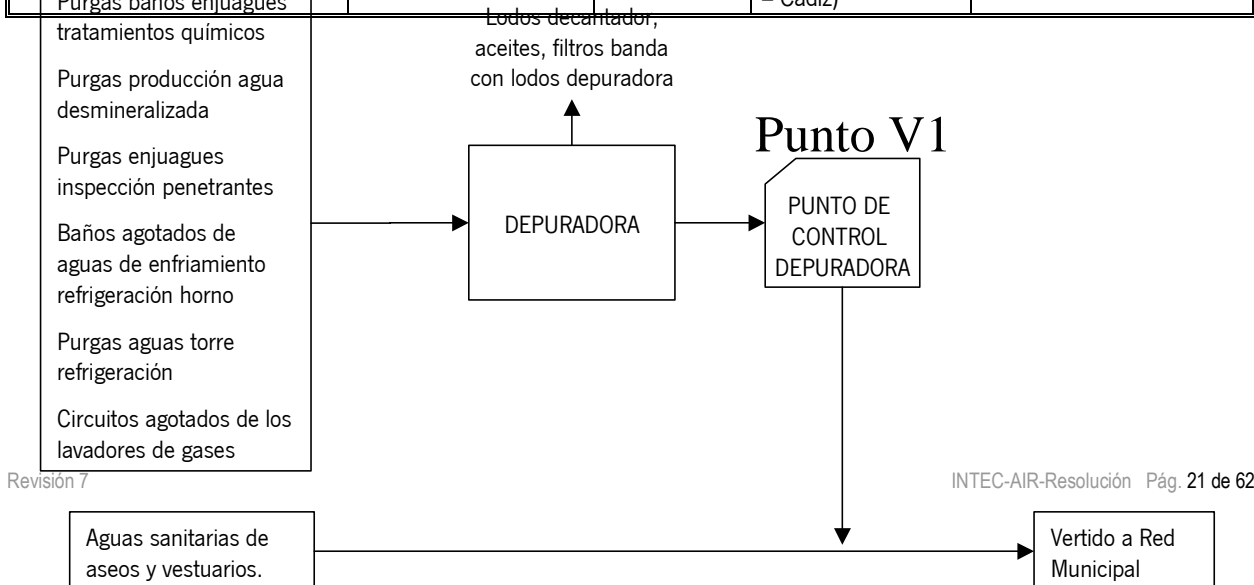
Purgas baños enjuagues tratamientos químicos

– Cádiz)

Purgas producción agua desmineralizada

Purgas enjuagues inspección penetrantes

Baños agotados de aguas de enfriamiento refrigeración horno

Purgas aguas torre refrigeración

Circuitos agotados de los lavadores de gases

Lodos decantador, aceites, filtros banda con lodos depuradora

DEPURADORA

Punto V1

PUNTO DE CONTROL DEPURADORA

Revisión 7

INTEC-AIR-Resolución Pág. 21 de 62

Aguas sanitarias de aseos y vestuarios.

Vertido a Red Municipal